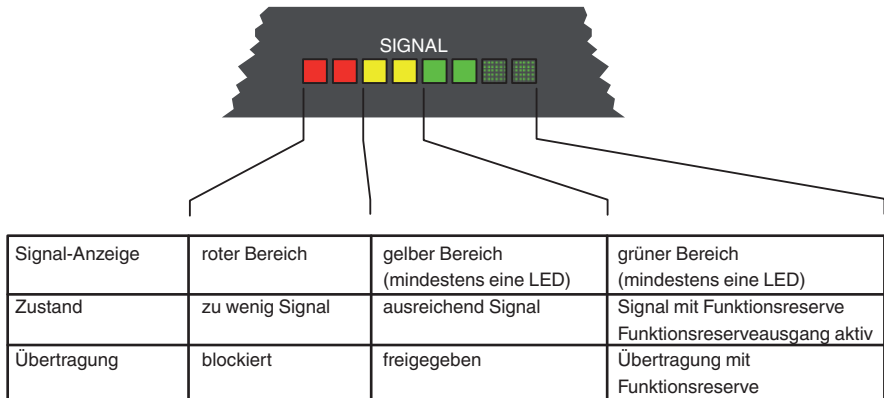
SIGNAL

| Signal-Anzeige | roter Bereich | gelber Bereich (mindestens eine LED) | grüner Bereich (mindestens eine LED) |
|---|---|---|---|
| Zustand | zu wenig Signal | ausreichend Signal | Signal mit Funktionsreserve Funktionsreserveausgang aktiv |
| Übertragung | blockiert | freigegeben | Übertragung mit Funktionsreserve |